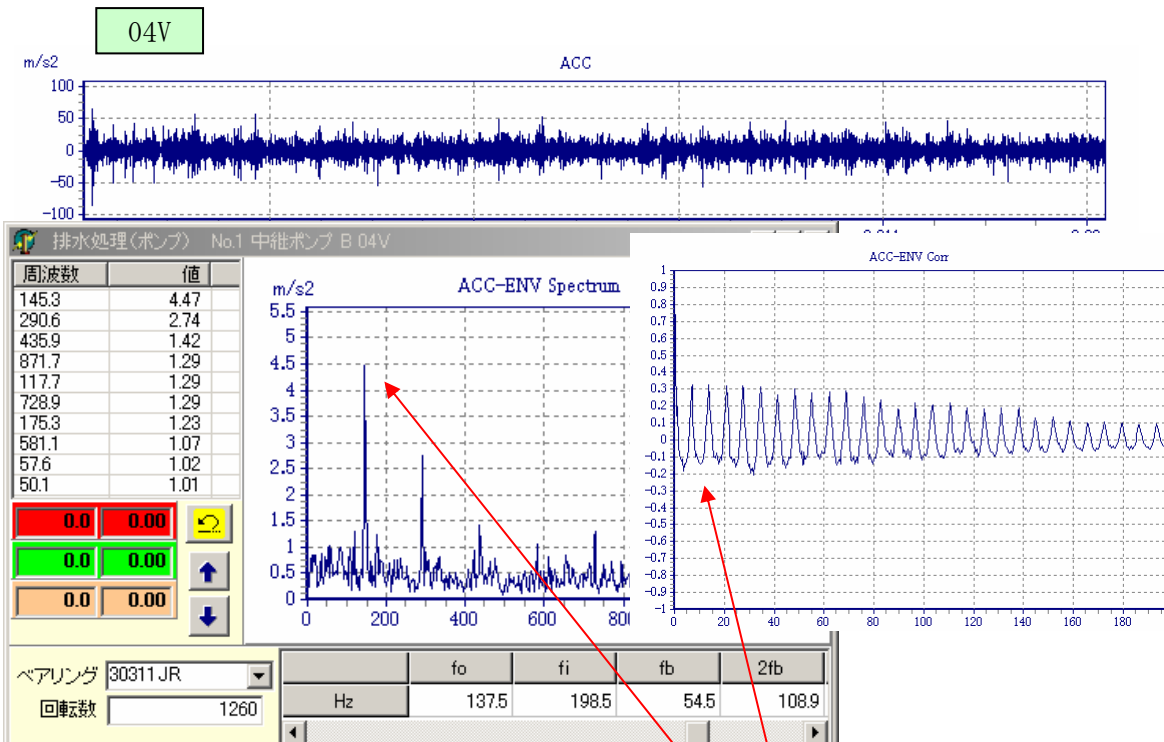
04V

m/s2

ACC

100
50
0
-50
-100

排水処理（ポンプ） No.1 中継ポンプ B 04V

| 周波数 | 値 |
|---|---|
| 145.3 | 4.47 |
| 290.6 | 2.74 |
| 435.9 | 1.42 |
| 871.7 | 1.29 |
| 117.7 | 1.29 |
| 728.9 | 1.29 |
| 175.3 | 1.23 |
| 581.1 | 1.07 |
| 57.6 | 1.02 |
| 50.1 | 1.01 |

0.0 0.00
0.0 0.00
0.0 0.00

m/s2
ACC-ENV Spectrum
5.5
5
4.5
4
3.5
3
2.5
2
1.5
1
0.5
0
0 200 400 600 80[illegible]

ACC-ENV Corr
0.9
0.8
0.7
0.6
0.5
0.4
0.3
0.2
0.1
0
-0.1
-0.2
-0.3
-0.4
-0.5
-0.6
-0.7
-0.8
-0.9
0 20 40 60 80 100 120 140 160 180

ベアリング 30311JR
回転数 1260

| | fo | fi | fb | 2fb |
|---|---|---|---|---|
| Hz | 137.5 | 198.5 | 54.5 | 108.9 |